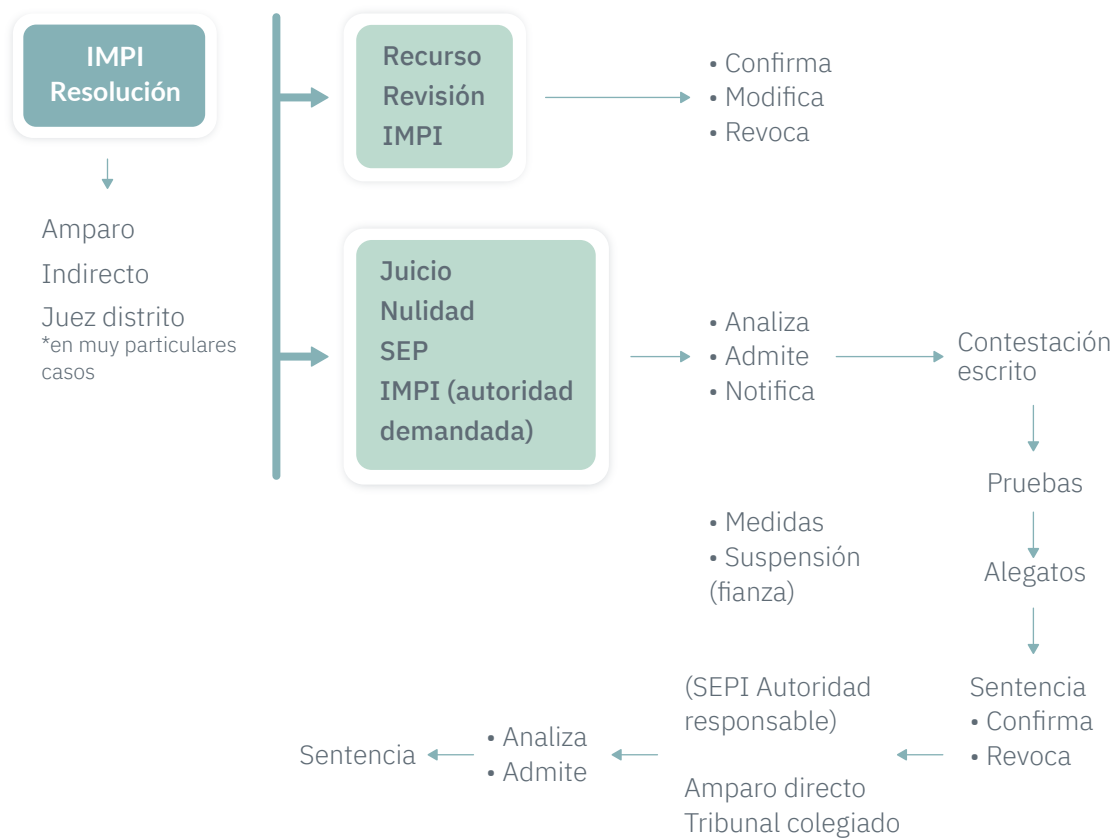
IMPI
Resolución

Amparo
Indirecto
Juez distrito
*en muy particulares casos

Recurso
Revisión
IMPI

• Confirma
• Modifica
• Revoca

Juicio
Nulidad
SEP
IMPI (autoridad demandada)

• Analiza
• Admite
• Notifica

Contestación escrito

Pruebas

Alegatos

Sentencia
• Confirma
• Revoca

• Medidas
• Suspensión (fianza)

(SEPI Autoridad responsable)

Amparo directo
Tribunal colegiado

• Analiza
• Admite

Sentencia